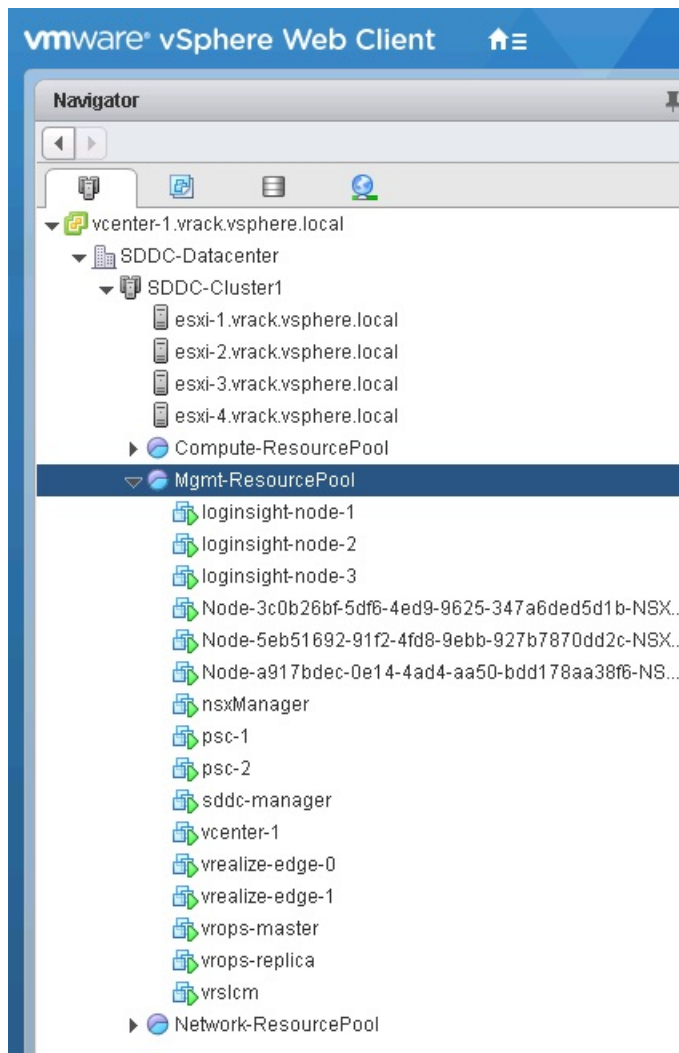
vmware® vSphere Web Client

Navigator

vcenter-1.vrack.vsphere.local
SDDC-Datacenter
SDDC-Cluster1
esxi-1.vrack.vsphere.local
esxi-2.vrack.vsphere.local
esxi-3.vrack.vsphere.local
esxi-4.vrack.vsphere.local
Compute-ResourcePool
Mgmt-ResourcePool
loginsight-node-1
loginsight-node-2
loginsight-node-3
Node-3c0b26bf-5df6-4ed9-9625-347a6ded5d1b-NSX..
Node-5eb51692-91f2-4fd8-9ebb-927b7870dd2c-NSX..
Node-a917bdec-0e14-4ad4-aa50-bdd178aa38f6-NS...
nsxManager
psc-1
psc-2
sddc-manager
vcenter-1
vrealize-edge-0
vrealize-edge-1
vrops-master
vrops-replica
vrslcm
Network-ResourcePool